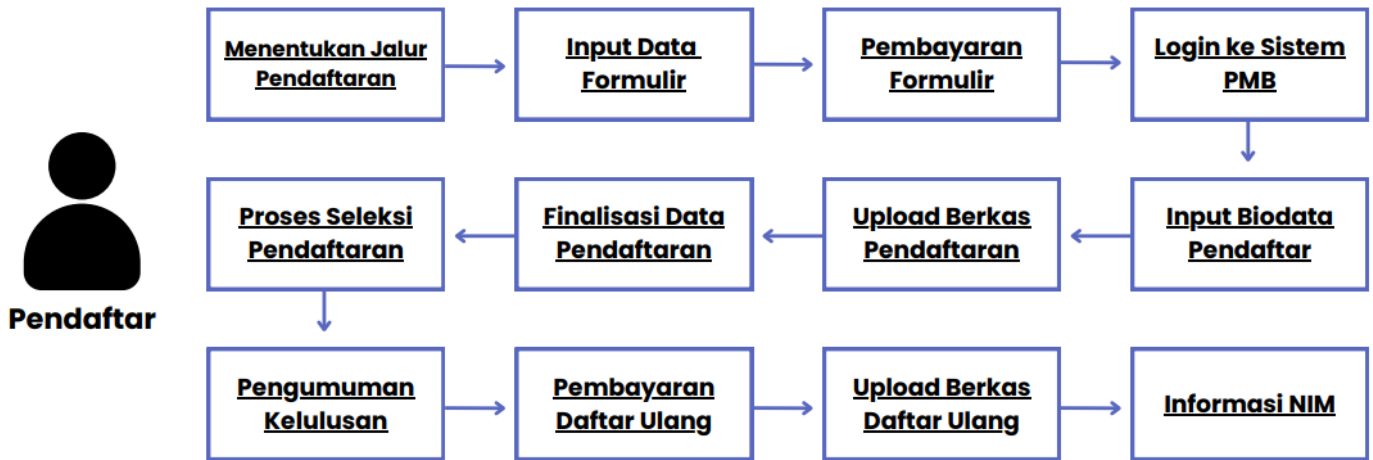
Pendaftar

Menentukan Jalur Pendaftaran

Input Data Formulir

Pembayaran Formulir

Login ke Sistem PMB

Input Biodata Pendaftar

Upload Berkas Pendaftaran

Finalisasi Data Pendaftaran

Proses Seleksi Pendaftaran

Pengumuman Kelulusan

Pembayaran Daftar Ulang

Upload Berkas Daftar Ulang

Informasi NIM